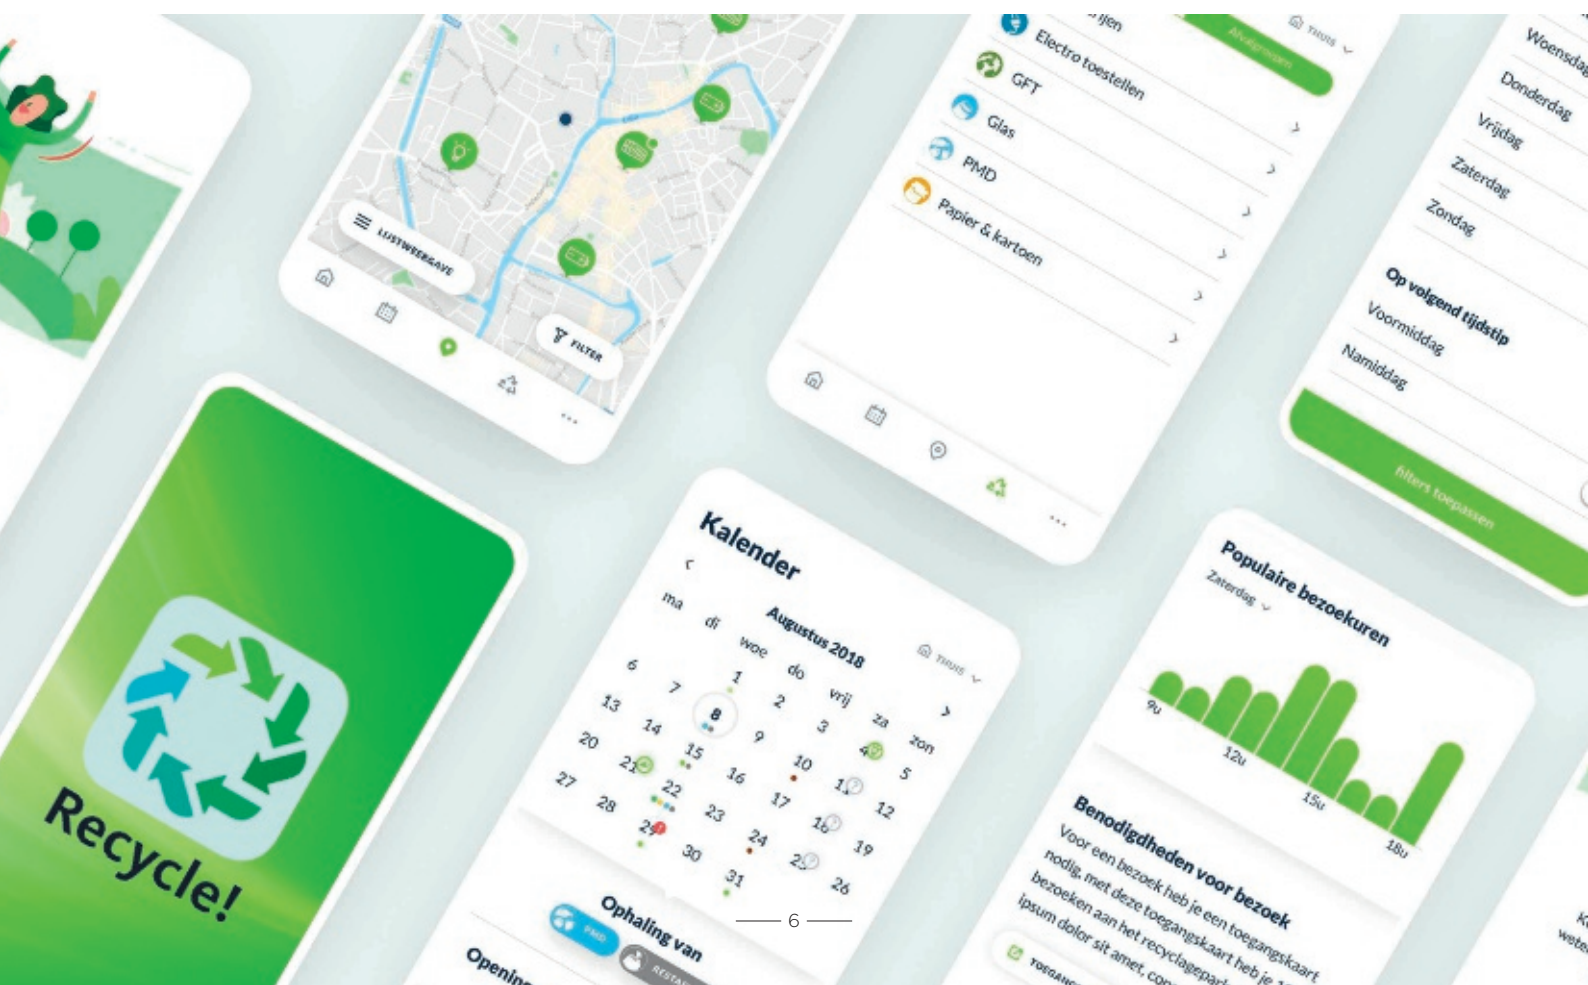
LIJSTWEERGAVE

FILTER

...

rijen

Electro toestellen

GFT

Glas

PMD

Papier & kartoen

Thuis

Woensdag

Donderdag

Vrijdag

Zaterdag

Zondag

Op volgend tijdstip

Voormiddag

Namiddag

Filters toepassen

Recycle!

Kalender

Augustus 2018

Thuis

| ma | di | woe | do | vrij | za | zon |
|---|---|---|---|---|---|---|
| | | 1 | 2 | 3 | 4 | 5 |
| 6 | 7 | 8 | 9 | 10 | 11 | 12 |
| 13 | 14 | 15 | 16 | 17 | 18 | 19 |
| 20 | 21 | 22 | 23 | 24 | 25 | 26 |
| 27 | 28 | 29 | 30 | 31 | | |

Ophaling van

PMD

RESTA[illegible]

Openin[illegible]

Populaire bezoekuren

Zaterdag

9u

12u

15u

18u

Benodigdheden voor bezoek

Voor een bezoek heb je een toegangskaart nodig. met deze toegangskaart heb je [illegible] bezoeken aan het recyclagepark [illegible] ipsum dolor sit amet, co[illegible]

TOEGANG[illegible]

— 6 —